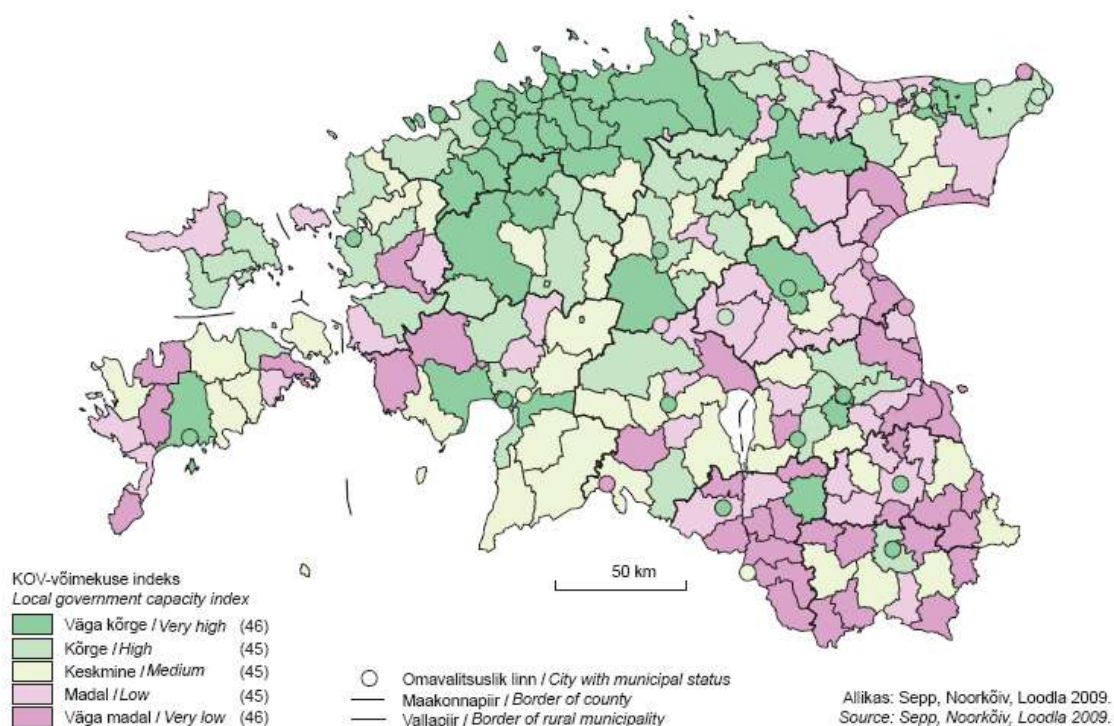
50 km

KOV-võimekuse indeks
Local government capacity index

Väga kõrge / Very high (46)
Kõrge / High (45)
Keskmine / Medium (45)
Madal / Low (45)
Väga madal / Very low (46)

Omavalitsuslik linn / City with municipal status
Maakonnapiir / Border of county
Vallapiir / Border of rural municipality

Allikas: Sepp, Noorkõiv, Loodla 2009.
Source: Sepp, Noorkõiv, Loodla 2009.